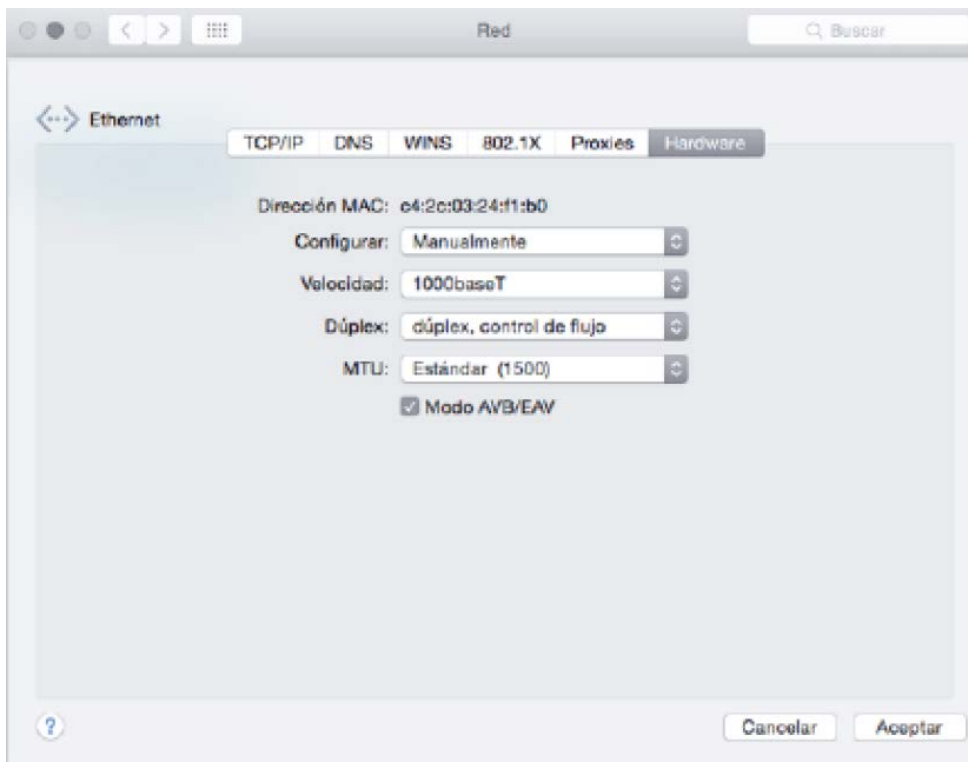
Red

Buscar

Ethernet

TCP/IP DNS WINS 802.1X Proxies Hardware

Dirección MAC: c4:2c:03:24:f1:b0

Configurar: Manualmente

Velocidad: 1000baseT

Dúplex: dúplex, control de flujo

MTU: Estándar (1500)

Modo AVB/EAV

?

Cancelar Aceptar